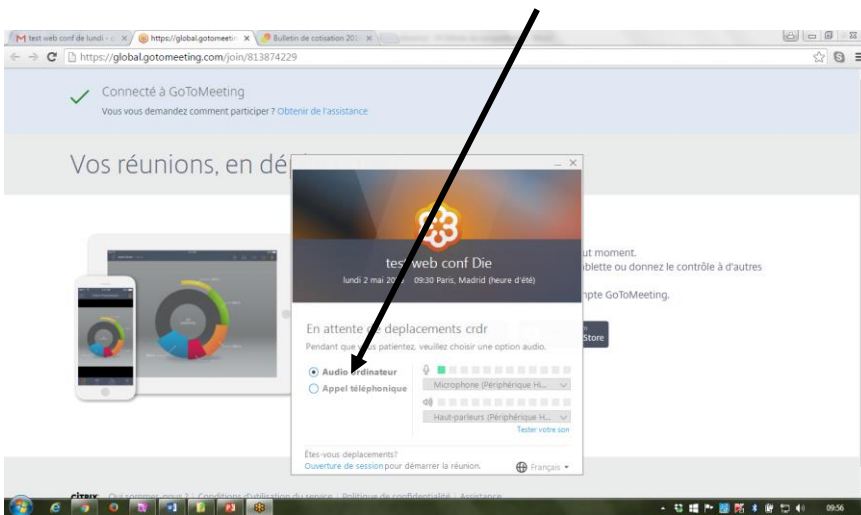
test web conf de lundi
https://global.gotomeeti
Bulletin de cotisation 201
https://global.gotomeeting.com/join/813874229

Connecté à GoToMeeting
Vous vous demandez comment participer ? Obtenir de l'assistance

Vos réunions, en dé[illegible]

test web conf Die
lundi 2 mai 20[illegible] 09:30 Paris, Madrid (heure d'été)

ut moment.
blette ou donnez le contrôle à d'autres
pte GoToMeeting.
Store

En attente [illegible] deplacements crdr
Pendant que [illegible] patientez, veuillez choisir une option audio.

Audio ordinateur
Appel téléphonique

Microphone (Périphérique Hi...
Haut-parleurs (Périphérique H...
Tester votre son

Êtes-vous deplacements?
Ouverture de session pour démarrer la réunion.
Français

CITRIX Qui sommes-nous ? | Conditions d'utilisation du service | Politique de confidentialité | Assistance
09:56